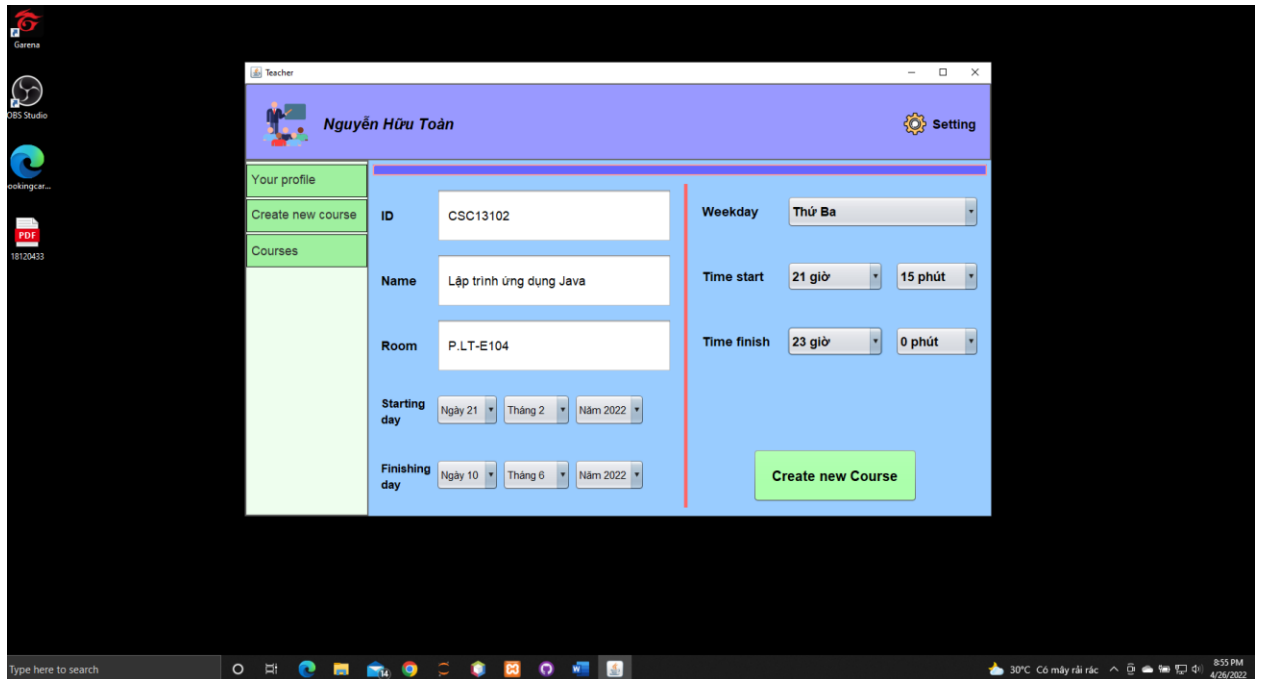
Garena

OBS Studio

ookingcar...

PDF
18120433

Teacher

Nguyễn Hữu Toàn

Setting

Your profile

Create new course

Courses

ID
CSC13102

Name
Lập trình ứng dụng Java

Room
P.LT-E104

Starting day
Ngày 21
Tháng 2
Năm 2022

Finishing day
Ngày 10
Tháng 6
Năm 2022

Weekday
Thứ Ba

Time start
21 giờ
15 phút

Time finish
23 giờ
0 phút

Create new Course

Type here to search

14

30°C Có mây rải rác

8:55 PM
4/26/2022